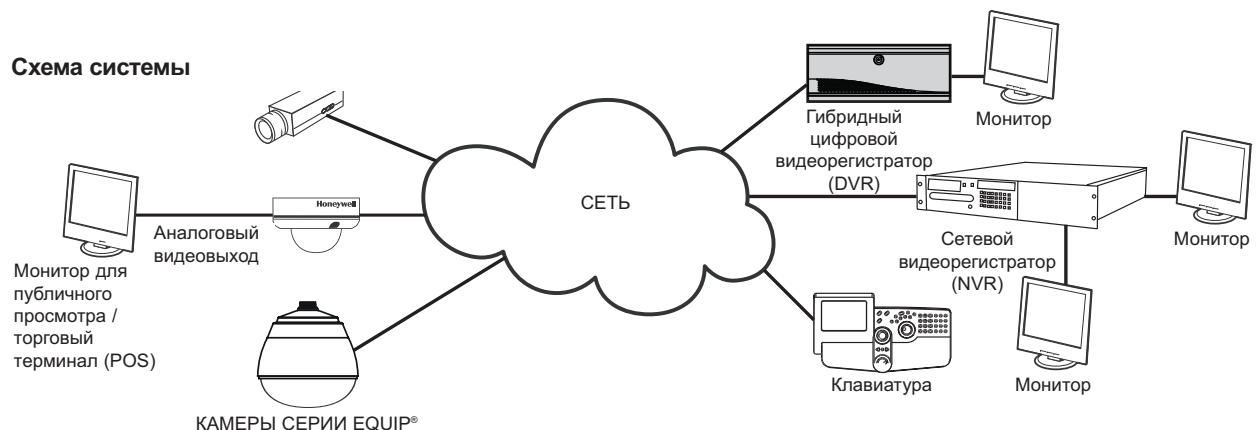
Схема системы

Монитор для публичного просмотра / торговый терминал (POS)

Аналоговый видеовыход

Honeywell

КАМЕРЫ СЕРИИ EQUIP®

СЕТЬ

Гибридный цифровой видеорегистратор (DVR)

Монитор

Сетевой видеорегистратор (NVR)

Монитор

Клавиатура

Монитор